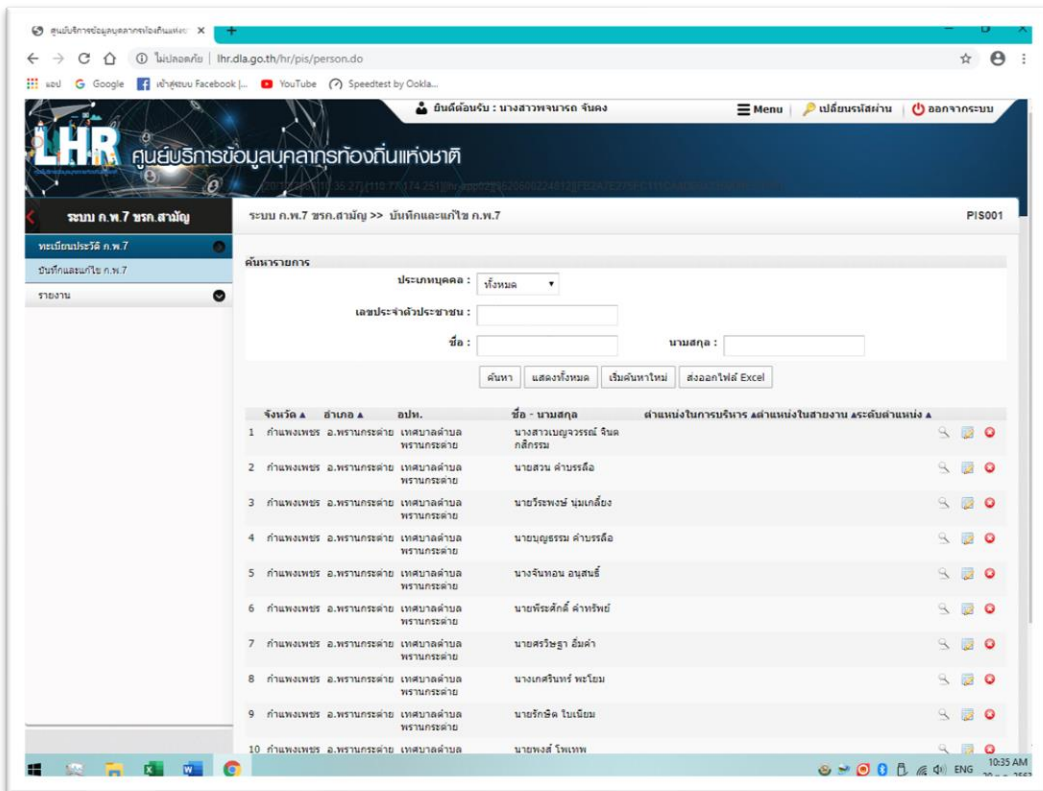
ศูนย์บริการข้อมูลบุคลากรท้องถิ่นแห่ง ×  +

ไม่ปลอดภัย | lhr.dla.go.th/hr/pis/person.do

แอป  Google  เข้าสู่ระบบ Facebook |...  YouTube  Speedtest by Ookla...

ยินดีต้อนรับ : นางสาวพจนารถ จันคง  Menu  เปลี่ยนรหัสผ่าน  ออกจากระบบ

LHR ศูนย์บริการข้อมูลบุคลากรท้องถิ่นแห่งชาติ

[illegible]

ระบบ ก.พ.7 ขรก.สามัญ

ทะเบียนประวัติ ก.พ.7
บันทึกและแก้ไข ก.พ.7
รายงาน

ระบบ ก.พ.7 ขรก.สามัญ >> บันทึกและแก้ไข ก.พ.7

PIS001

ค้นหารายการ

ประเภทบุคคล : ทั้งหมด

เลขประจำตัวประชาชน :

ชื่อ :  นามสกุล :

ค้นหา  แสดงทั้งหมด  เริ่มค้นหาใหม่  ส่งออกไฟล์ Excel

| | จังหวัด ▲ | อำเภอ ▲ | อปท. | ชื่อ - นามสกุล | ตำแหน่งในการบริหาร ▲ | ตำแหน่งในสายงาน ▲ | ระดับตำแหน่ง ▲ |
|---|---|---|---|---|---|---|---|
| 1 | กำแพงเพชร | อ.พรานกระต่าย | เทศบาลตำบลพรานกระต่าย | นางสาวเบญจวรรณ์ จินดกสิกรรม | | | |
| 2 | กำแพงเพชร | อ.พรานกระต่าย | เทศบาลตำบลพรานกระต่าย | นายสวน คำบรรลือ | | | |
| 3 | กำแพงเพชร | อ.พรานกระต่าย | เทศบาลตำบลพรานกระต่าย | นายวีระพงษ์ นุ่มเกลี้ยง | | | |
| 4 | กำแพงเพชร | อ.พรานกระต่าย | เทศบาลตำบลพรานกระต่าย | นายบุญธรรม คำบรรลือ | | | |
| 5 | กำแพงเพชร | อ.พรานกระต่าย | เทศบาลตำบลพรานกระต่าย | นางจันทอน อนุสนธิ์ | | | |
| 6 | กำแพงเพชร | อ.พรานกระต่าย | เทศบาลตำบลพรานกระต่าย | นายพีระศักดิ์ คำทรัพย์ | | | |
| 7 | กำแพงเพชร | อ.พรานกระต่าย | เทศบาลตำบลพรานกระต่าย | นายศรวิษฐา อิ่มคำ | | | |
| 8 | กำแพงเพชร | อ.พรานกระต่าย | เทศบาลตำบลพรานกระต่าย | นางเกศรินทร์ พะโยม | | | |
| 9 | กำแพงเพชร | อ.พรานกระต่าย | เทศบาลตำบลพรานกระต่าย | นายรักษิต ใบเนียม | | | |
| 10 | กำแพงเพชร | อ.พรานกระต่าย | เทศบาลตำบล | นายพงส์ โพเทพ | | | |

ENG 10:35 AM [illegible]